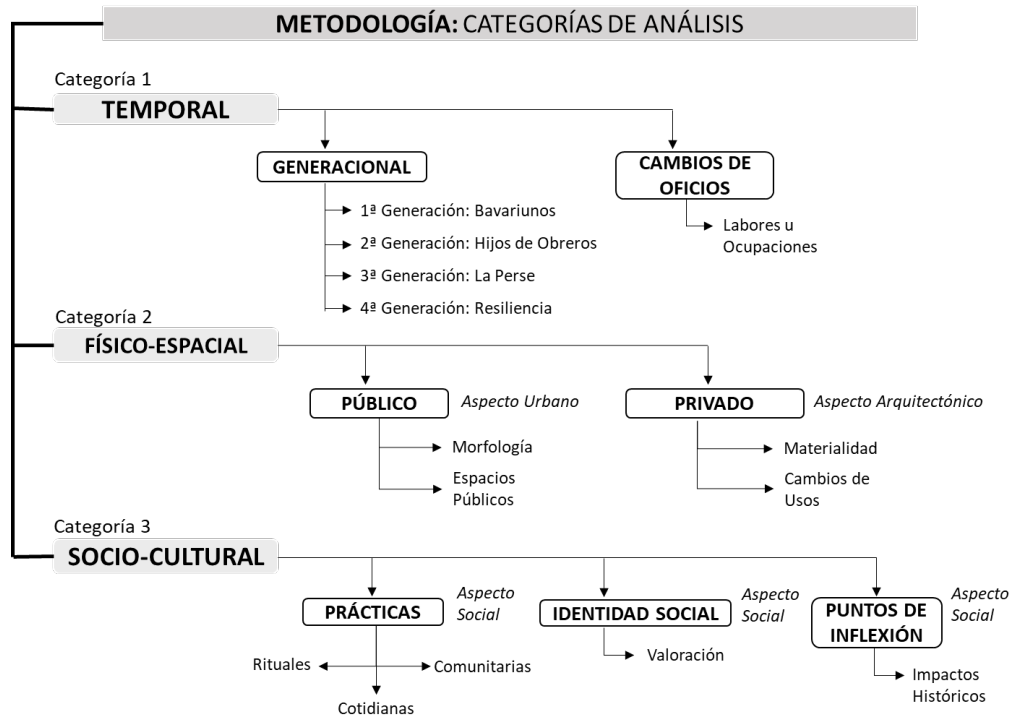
METODOLOGÍA: CATEGORÍAS DE ANÁLISIS

Categoría 1
TEMPORAL

GENERACIONAL
1ª Generación: Bavariunos
2ª Generación: Hijos de Obreros
3ª Generación: La Perse
4ª Generación: Resiliencia

CAMBIOS DE OFICIOS
Labores u Ocupaciones

Categoría 2
FÍSICO-ESPACIAL

PÚBLICO
Aspecto Urbano
Morfología
Espacios Públicos

PRIVADO
Aspecto Arquitectónico
Materialidad
Cambios de Usos

Categoría 3
SOCIO-CULTURAL

PRÁCTICAS
Aspecto Social
Rituales
Comunitarias
Cotidianas

IDENTIDAD SOCIAL
Aspecto Social
Valoración

PUNTOS DE INFLEXIÓN
Aspecto Social
Impactos Históricos